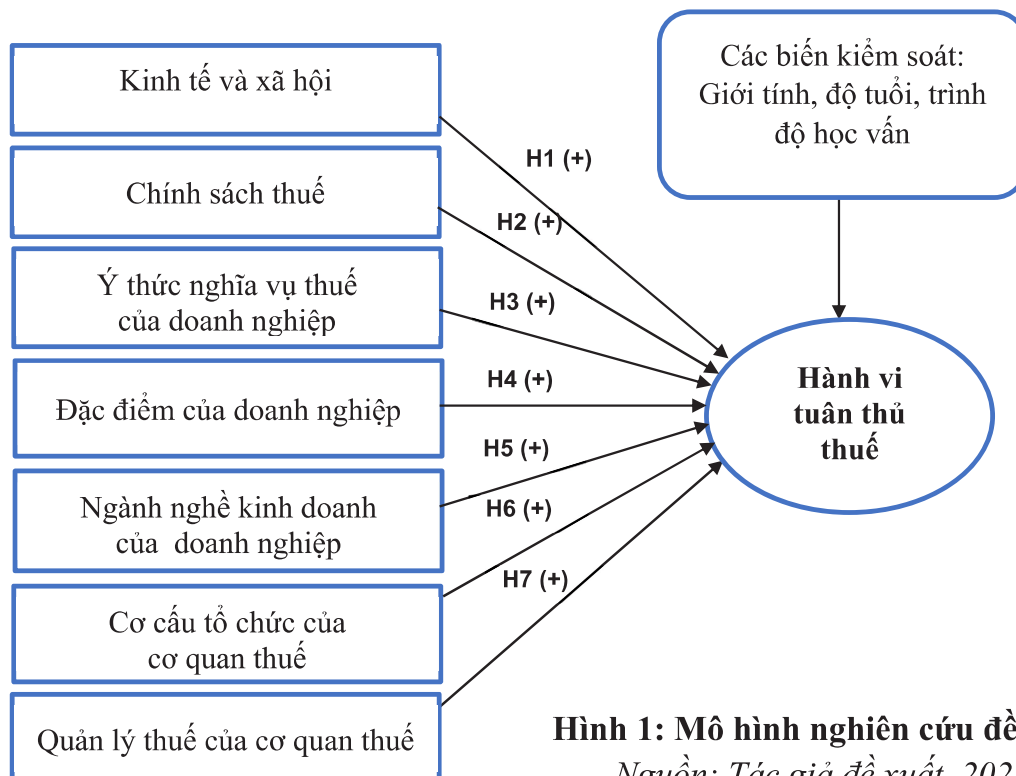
Kinh tế và xã hội

Chính sách thuế

Ý thức nghĩa vụ thuế của doanh nghiệp

Đặc điểm của doanh nghiệp

Ngành nghề kinh doanh của doanh nghiệp

Cơ cấu tổ chức của cơ quan thuế

Quản lý thuế của cơ quan thuế

Các biến kiểm soát: Giới tính, độ tuổi, trình độ học vấn

H1 (+)
H2 (+)
H3 (+)
H4 (+)
H5 (+)
H6 (+)
H7 (+)

Hành vi tuân thủ thuế

Hình 1: Mô hình nghiên cứu đề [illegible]

Nguồn: Tác giả đề xuất, 202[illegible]